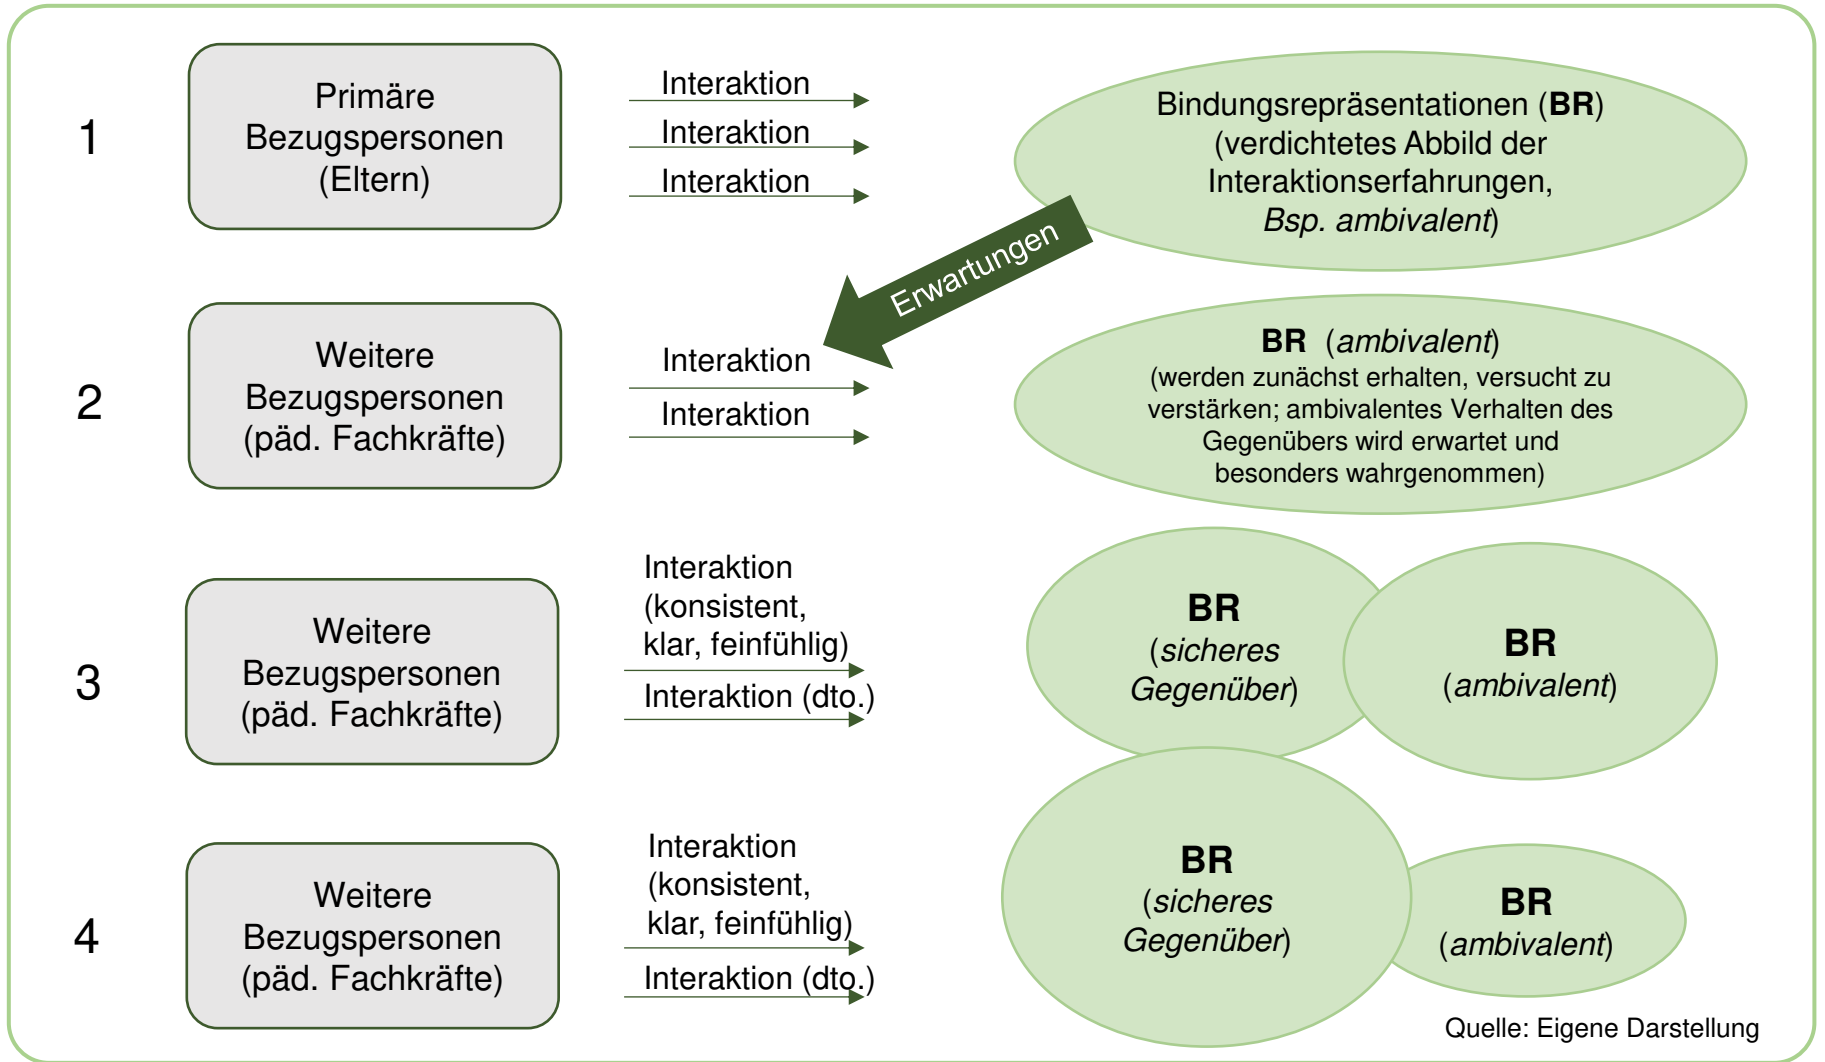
1

Primäre Bezugspersonen (Eltern)

Interaktion

Interaktion

Interaktion

Bindungsrepräsentationen (**BR**) (verdichtetes Abbild der Interaktionserfahrungen, *Bsp. ambivalent*)

Erwartungen

2

Weitere Bezugspersonen (päd. Fachkräfte)

Interaktion

Interaktion

**BR** (*ambivalent*) (werden zunächst erhalten, versucht zu verstärken; ambivalentes Verhalten des Gegenübers wird erwartet und besonders wahrgenommen)

3

Weitere Bezugspersonen (päd. Fachkräfte)

Interaktion (konsistent, klar, feinfühlig)

Interaktion (dto.)

**BR** (*sicheres Gegenüber*)

**BR** (*ambivalent*)

4

Weitere Bezugspersonen (päd. Fachkräfte)

Interaktion (konsistent, klar, feinfühlig)

Interaktion (dto.)

**BR** (*sicheres Gegenüber*)

**BR** (*ambivalent*)

Quelle: Eigene Darstellung